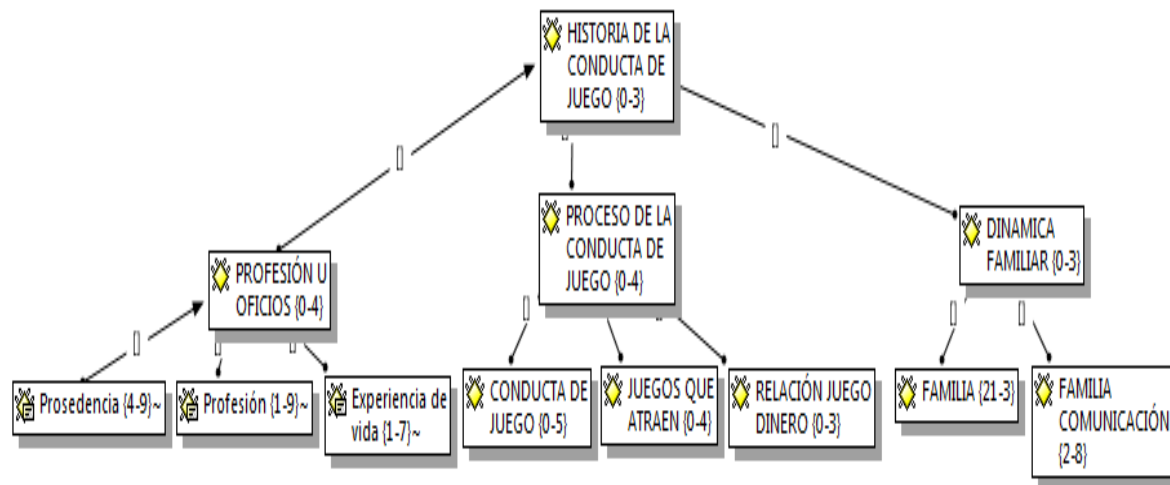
HISTORIA DE LA CONDUCTA DE JUEGO {0-3}

PROFESIÓN U OFICIOS {0-4}

PROCESO DE LA CONDUCTA DE JUEGO {0-4}

DINAMICA FAMILIAR {0-3}

Prosedencia {4-9}~

Profesión {1-9}~

Experiencia de vida {1-7}~

CONDUCTA DE JUEGO {0-5}

JUEGOS QUE ATRAEN {0-4}

RELACIÓN JUEGO DINERO {0-3}

FAMILIA {21-3}

FAMILIA COMUNICACIÓN {2-8}